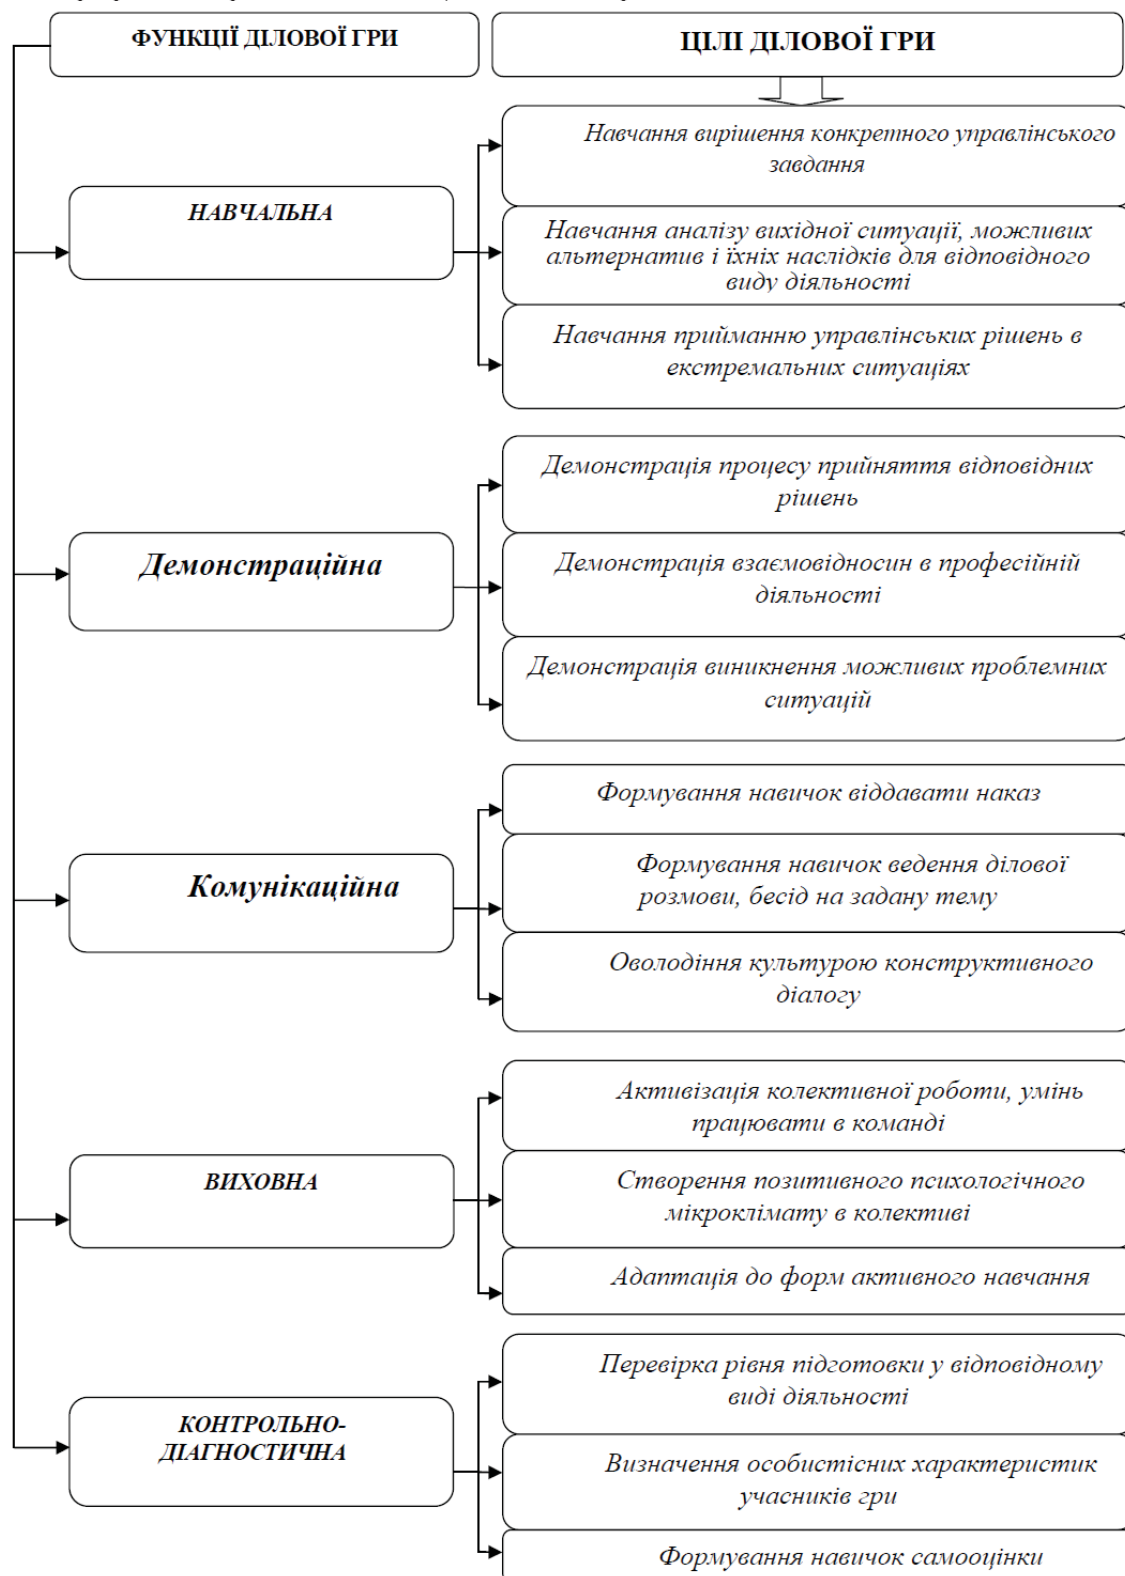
ФУНКЦІЇ ДІЛОВОЇ ГРИ

ЦІЛІ ДІЛОВОЇ ГРИ

НАВЧАЛЬНА

Навчання вирішення конкретного управлінського завдання

Навчання аналізу вихідної ситуації, можливих альтернатив і їхніх наслідків для відповідного виду діяльності

Навчання прийманню управлінських рішень в екстремальних ситуаціях

Демонстраційна

Демонстрація процесу прийняття відповідних рішень

Демонстрація взаємовідносин в професійній діяльності

Демонстрація виникнення можливих проблемних ситуацій

Комунікаційна

Формування навичок віддавати наказ

Формування навичок ведення ділової розмови, бесід на задану тему

Оволодіння культурою конструктивного діалогу

ВИХОВНА

Активізація колективної роботи, умінь працювати в команді

Створення позитивного психологічного мікроклімату в колективі

Адаптація до форм активного навчання

КОНТРОЛЬНО-ДІАГНОСТИЧНА

Перевірка рівня підготовки у відповідному виді діяльності

Визначення особистісних характеристик учасників гри

Формування навичок самооцінки